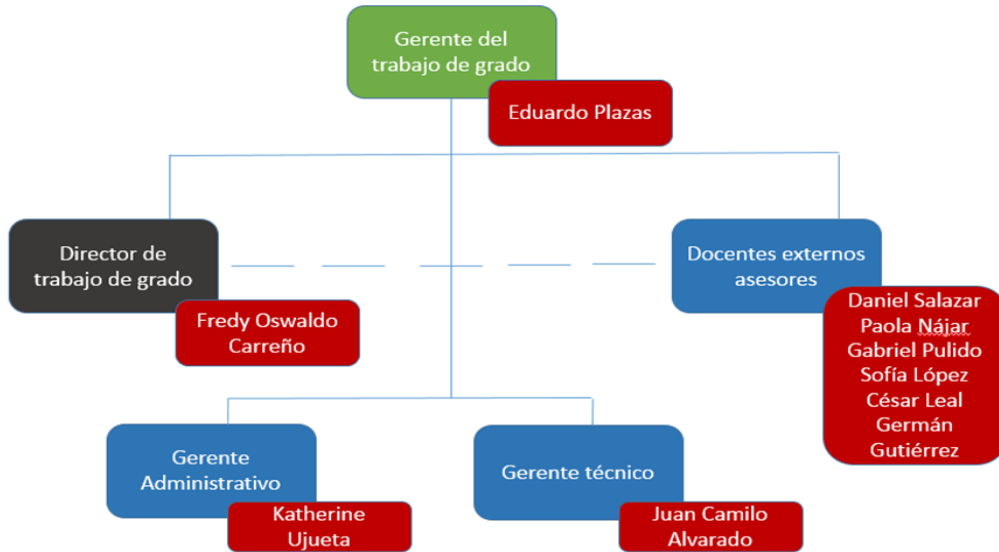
Gerente del trabajo de grado

Eduardo Plazas

Director de trabajo de grado

Fredy Oswaldo Carreño

Docentes externos asesores

Daniel Salazar
Paola Nájar
Gabriel Pulido
Sofía López
César Leal
Germán Gutiérrez

Gerente Administrativo

Katherine Ujueta

Gerente técnico

Juan Camilo Alvarado